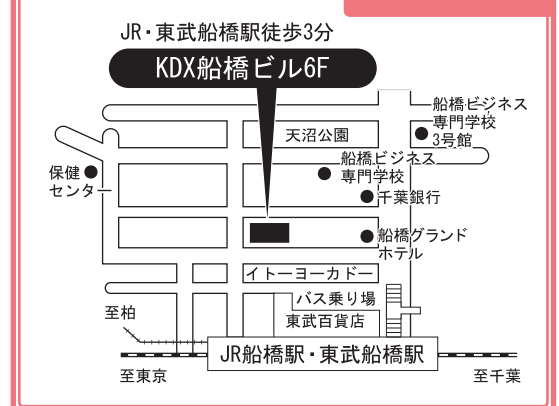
JR・東武船橋駅徒歩3分

KDX船橋ビル6F

天沼公園

船橋ビジネス専門学校3号館

保健センター

船橋ビジネス専門学校

千葉銀行

船橋グランドホテル

イトーヨーカドー

バス乗り場

東武百貨店

至柏

JR船橋駅・東武船橋駅

至東京

至千葉